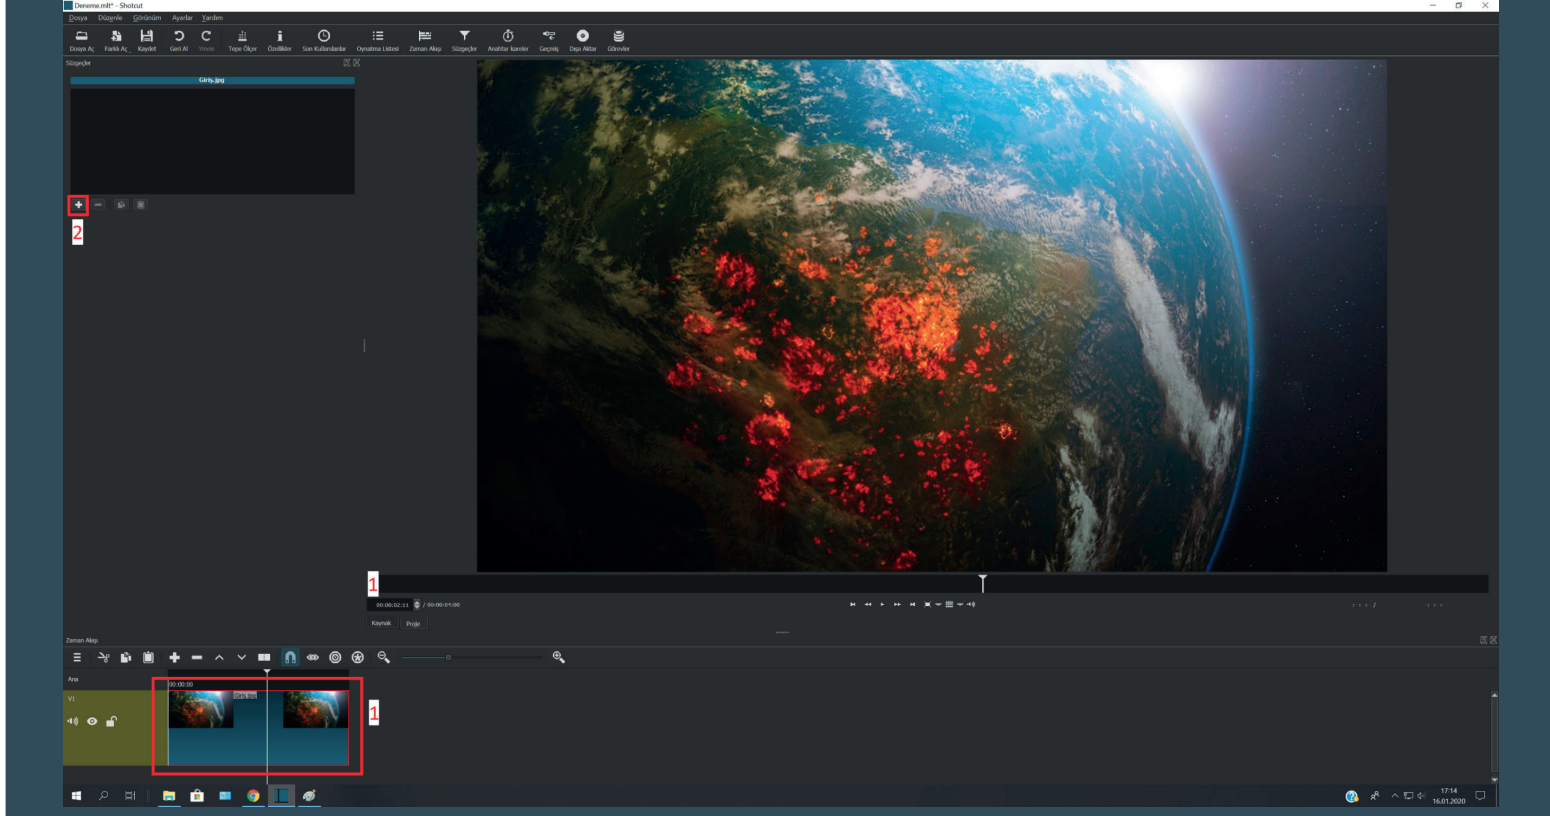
Deneme.mlt* - Shotcut

Dosya Düzenle Görünüm Ayarlar Yardım

Dosya Aç Farklı Aç Kaydet Geri Al Yinele Tepe Ölçer Özellikler Son Kullanılanlar Oynatma Listesi Zaman Akışı Süzgeçler Anahtar kareler Geçmiş Dışa Aktar Görevler

Süzgeçler

Giriş.jpg

2

1

00:00:02:11 / 00:00:01:00

Kaynak Proje

Zaman Akışı

Ana

V1

00:00:00

Giriş.jpg

1

17:14
16.01.2020